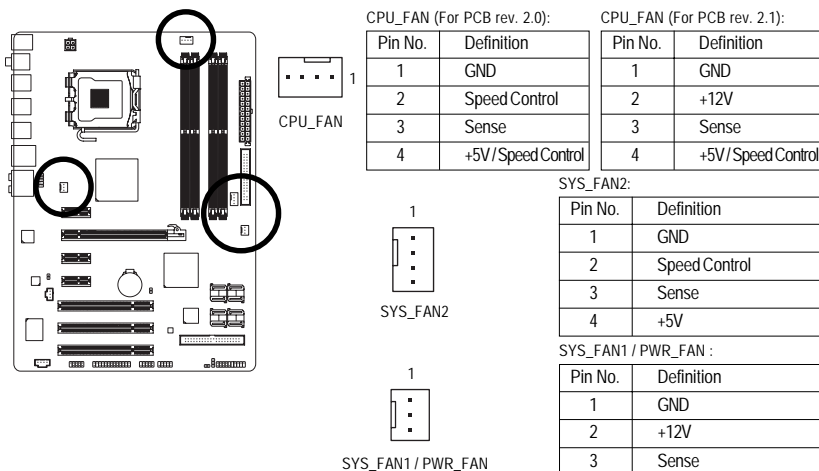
CPU_FAN (For PCB rev. 2.0):

| Pin No. | Definition |
|---|---|
| 1 | GND |
| 2 | Speed Control |
| 3 | Sense |
| 4 | +5V/Speed Control |

CPU_FAN (For PCB rev. 2.1):

| Pin No. | Definition |
|---|---|
| 1 | GND |
| 2 | +12V |
| 3 | Sense |
| 4 | +5V/Speed Control |

1

CPU_FAN

SYS_FAN2:

| Pin No. | Definition |
|---|---|
| 1 | GND |
| 2 | Speed Control |
| 3 | Sense |
| 4 | +5V |

1

SYS_FAN2

SYS_FAN1 / PWR_FAN :

| Pin No. | Definition |
|---|---|
| 1 | GND |
| 2 | +12V |
| 3 | Sense |

1

SYS_FAN1 / PWR_FAN